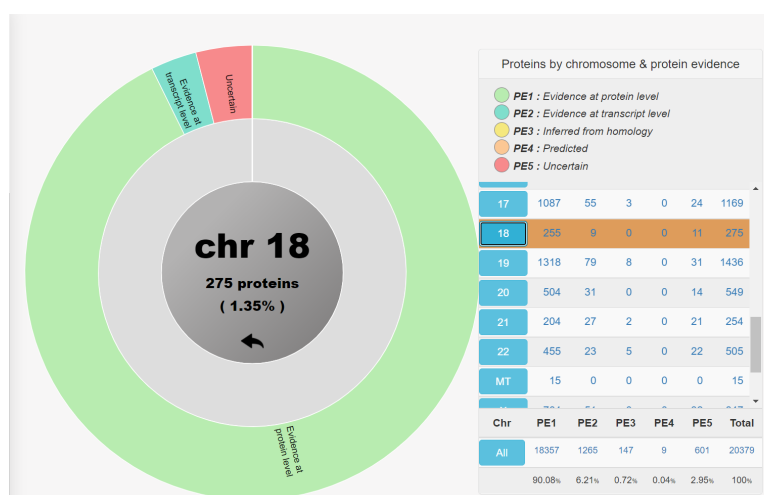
Uncertain

Evidence at transcript level

chr 18

275 proteins

( 1.35% )

Evidence at protein level

Proteins by chromosome & protein evidence

PE1 : Evidence at protein level
PE2 : Evidence at transcript level
PE3 : Inferred from homology
PE4 : Predicted
PE5 : Uncertain

| | | | | | |
|---|---|---|---|---|---|
| 17 | 1087 | 55 | 3 | 0 | 24 | 1169 |
| 18 | 255 | 9 | 0 | 0 | 11 | 275 |
| 19 | 1318 | 79 | 8 | 0 | 31 | 1436 |
| 20 | 504 | 31 | 0 | 0 | 14 | 549 |
| 21 | 204 | 27 | 2 | 0 | 21 | 254 |
| 22 | 455 | 23 | 5 | 0 | 22 | 505 |
| MT | 15 | 0 | 0 | 0 | 0 | 15 |
| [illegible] | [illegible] | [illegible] | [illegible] | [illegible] | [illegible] | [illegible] |

| Chr | PE1 | PE2 | PE3 | PE4 | PE5 | Total |
|---|---|---|---|---|---|---|
| All | 18357 | 1265 | 147 | 9 | 601 | 20379 |
| | 90.08% | 6.21% | 0.72% | 0.04% | 2.95% | 100% |